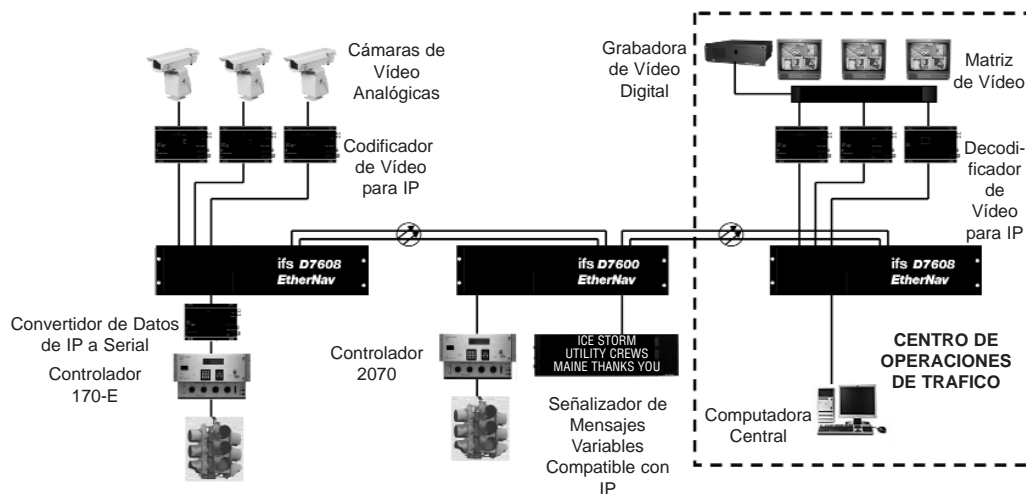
Cámaras de Vídeo Analógicas

Codificador de Vídeo para IP

Grabadora de Vídeo Digital

Matriz de Vídeo

Decodificador de Vídeo para IP

ifs D7608 EtherNav

ifs D7600 EtherNav

ifs D7608 EtherNav

Convertidor de Datos de IP a Serial

Controlador 170-E

Controlador 2070

ICE STORM
UTILITY CREWS
MAINE THANKS YOU

Señalizador de Mensajes Variables Compatible con IP

CENTRO DE OPERACIONES DE TRAFICO

Computadora Central